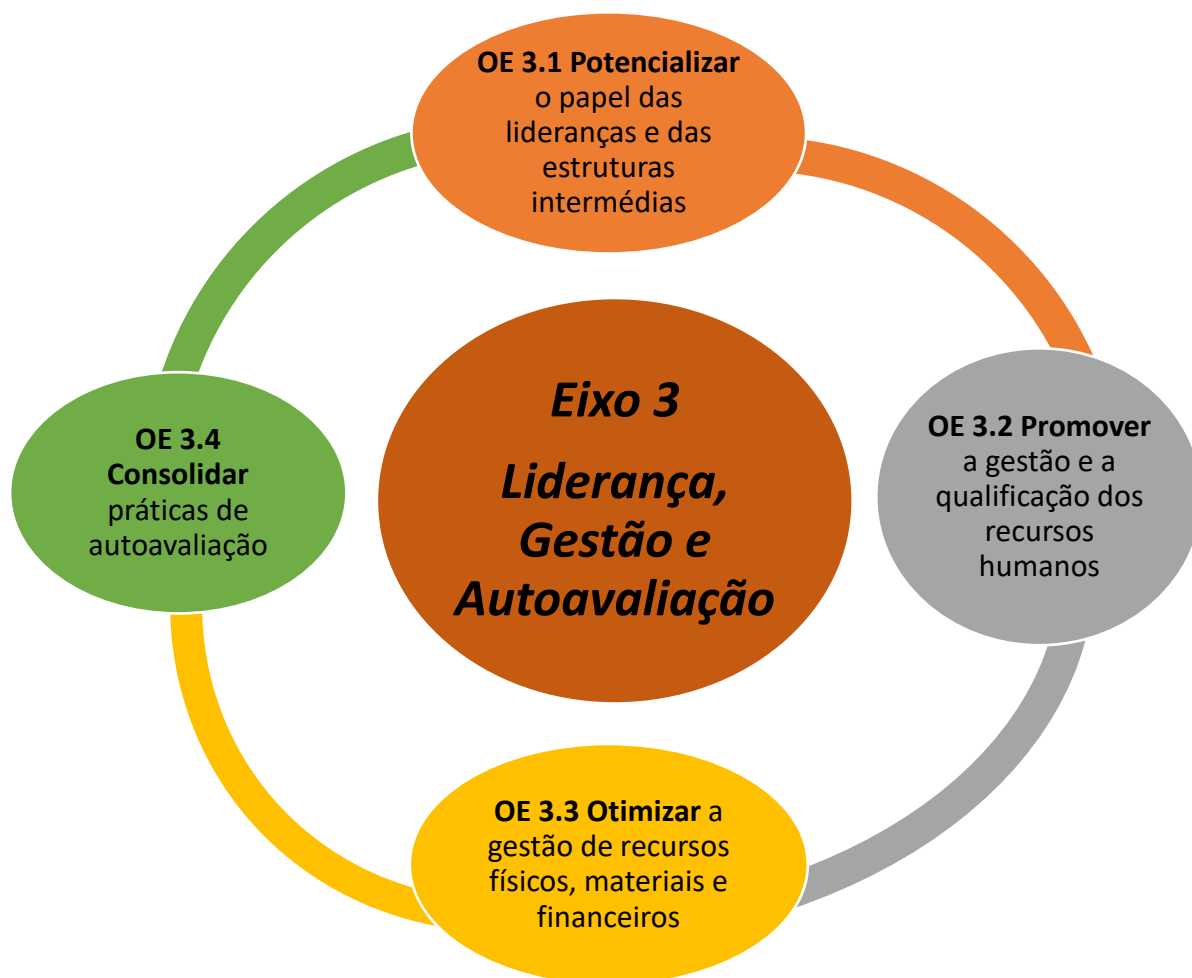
OE 3.1 Potencializar o papel das lideranças e das estruturas intermédias

Eixo 3

Liderança, Gestão e Autoavaliação

OE 3.2 Promover a gestão e a qualificação dos recursos humanos

OE 3.3 Otimizar a gestão de recursos físicos, materiais e financeiros

OE 3.4 Consolidar práticas de autoavaliação